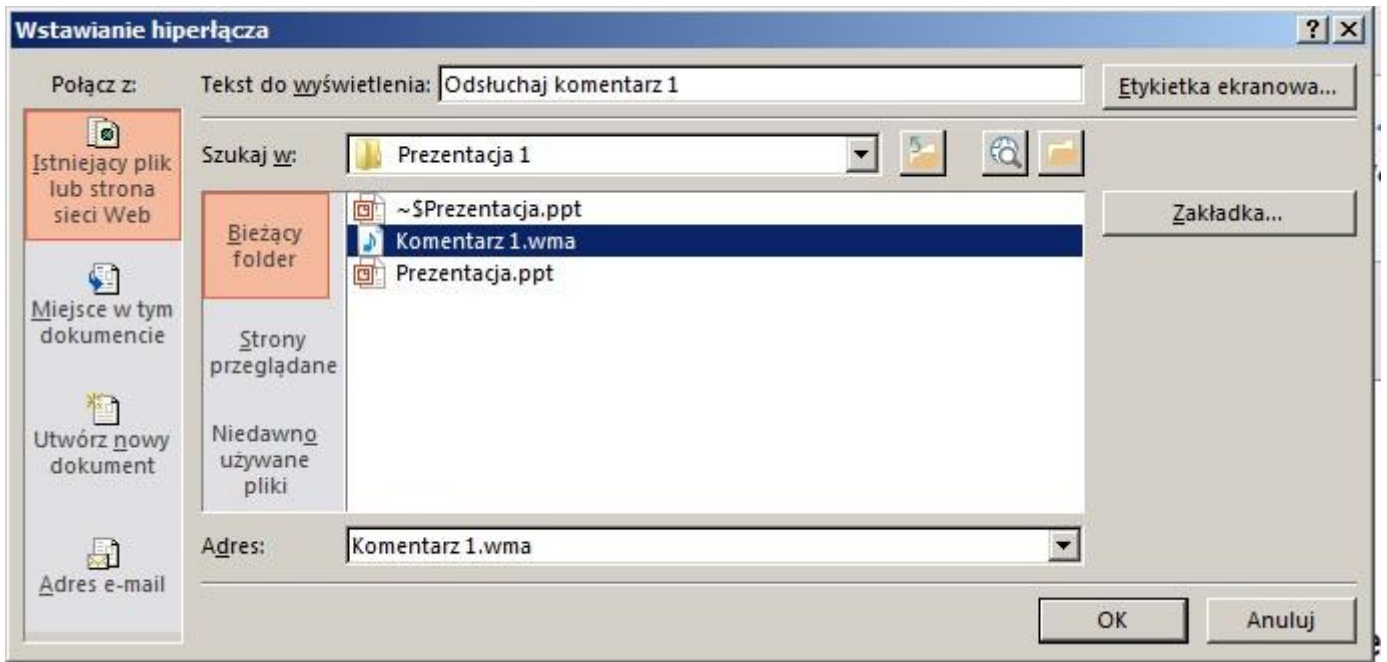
Wstawianie hiperłącza

?
X

Połącz z:

Istniejący plik lub strona sieci Web

Miejsce w tym dokumencie

Utwórz nowy dokument

Adres e-mail

Tekst do wyświetlenia: Odsłuchaj komentarz 1

Etykietka ekranowa...

Szukaj w: Prezentacja 1

Bieżący folder

Strony przeglądane

Niedawno używane pliki

~$Prezentacja.ppt
Komentarz 1.wma
Prezentacja.ppt

Zakładka...

Adres: Komentarz 1.wma

OK

Anuluj